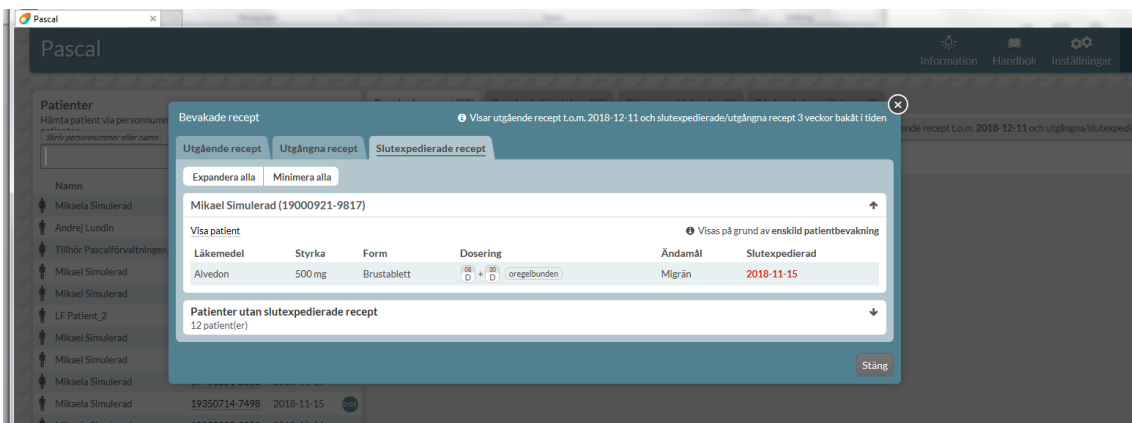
Pascal

Pascal

Information Handbok Inställningar

Patienter
Hämta patient via personnummer
Skriv personnummer eller namn

Namn
Mikaela Simulerad
Andrej Lundin
Tillhör Pascalförvaltningen
Mikael Simulerad
Mikael Simulerad
LF Patient_2
Mikael Simulerad
Mikael Simulerad
Mikaela Simulerad
Mikaela Simulerad 19350714-7498 2018-11-15

ående recept t.o.m. 2018-12-11 och utgångna/slutexpedierade

Bevakade recept
Visar utgående recept t.o.m. 2018-12-11 och slutexpedierade/utgångna recept 3 veckor bakåt i tiden

Utgående recept | Utgångna recept | Slutexpedierade recept

Expandera alla | Minimera alla

Mikael Simulerad (19000921-9817)

Visa patient
Visas på grund av enskild patientbevakning

| Läkemedel | Styrka | Form | Dosering | Ändamål | Slutexpedierad |
|---|---|---|---|---|---|
| Alvedon | 500 mg | Brustablett | 08 D + 20 D oregelbunden | Migrän | 2018-11-15 |

Patienter utan slutexpedierade recept
12 patient(er)

Stäng